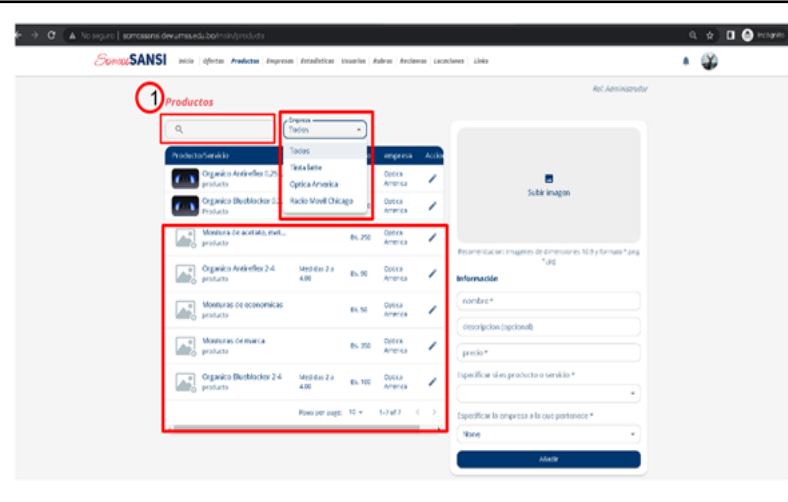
No seguro | somossansi.dev.umss.edu.bo/main/products

Incógnito

SomosSANSI Inicio Ofertas Productos Empresas Estadísticas Usuarios Rubros Reclamos Locaciones Links

Rol: Administrador

1 Productos

Empresa
Todos

Todos
Tinta Bella
Optica America
Radio Movil Chicago

| Producto/Servicio | | | Empresa | Acciones |
|---|---|---|---|---|
| Organico Antireflex 1.2... producto | | | Optica America | |
| Organico Blueblocker 1.2... producto | | | Optica America | |
| Monturas de acetato, metal... producto | | Bs. 250 | Optica America | |
| Organico Antireflex 2-4 producto | Medidas 2 a 4.00 | Bs. 90 | Optica America | |
| Monturas de economicas producto | | Bs. 50 | Optica America | |
| Monturas de marca producto | | Bs. 350 | Optica America | |
| Organico Blueblocker 2-4 producto | Medidas 2 a 4.00 | Bs. 100 | Optica America | |

Rows per page: 10 1–7 of 7

Subir imagen

Recomendacion: imagenes de dimensiones 16:9 y formato *.jpeg *.jpg

Información

nombre *

descripcion (opcional)

precio *

Especificar si es producto o servicio *

Especificar la empresa a la cual pertenece *

Ninguna

Añadir